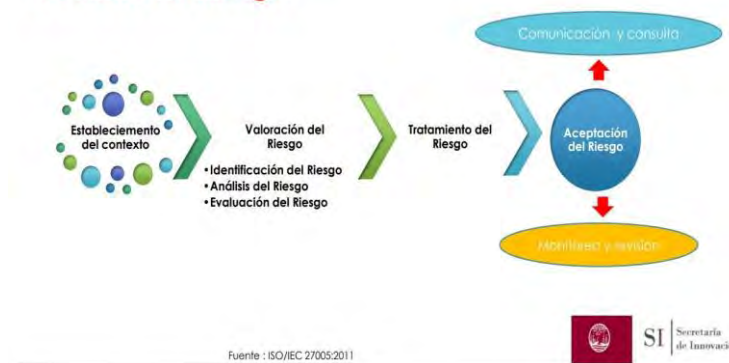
Comunicación y consulta

Establecimiento del contexto

Valoración del Riesgo

• Identificación del Riesgo
• Análisis del Riesgo
• Evaluación del Riesgo

Tratamiento del Riesgo

Aceptación del Riesgo

Monitoreo y revisión

Fuente : ISO/IEC 27005:2011

SI Secretaría de Innovaci